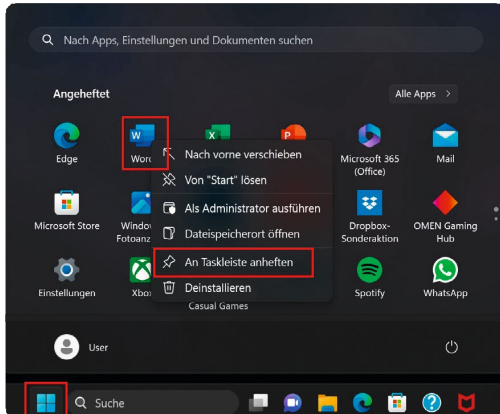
Nach Apps, Einstellungen und Dokumenten suchen

Angeheftet

Alle Apps >

Edge

Word

Nach vorne verschieben

Von "Start" lösen

Als Administrator ausführen

Dateispeicherort öffnen

An Taskleiste anheften

Deinstallieren

Microsoft 365 (Office)

Mail

Microsoft Store

Windows Fotoanz

Dropbox-Sonderaktion

OMEN Gaming Hub

Einstellungen

Xbox

Casual Games

Spotify

WhatsApp

User

Suche